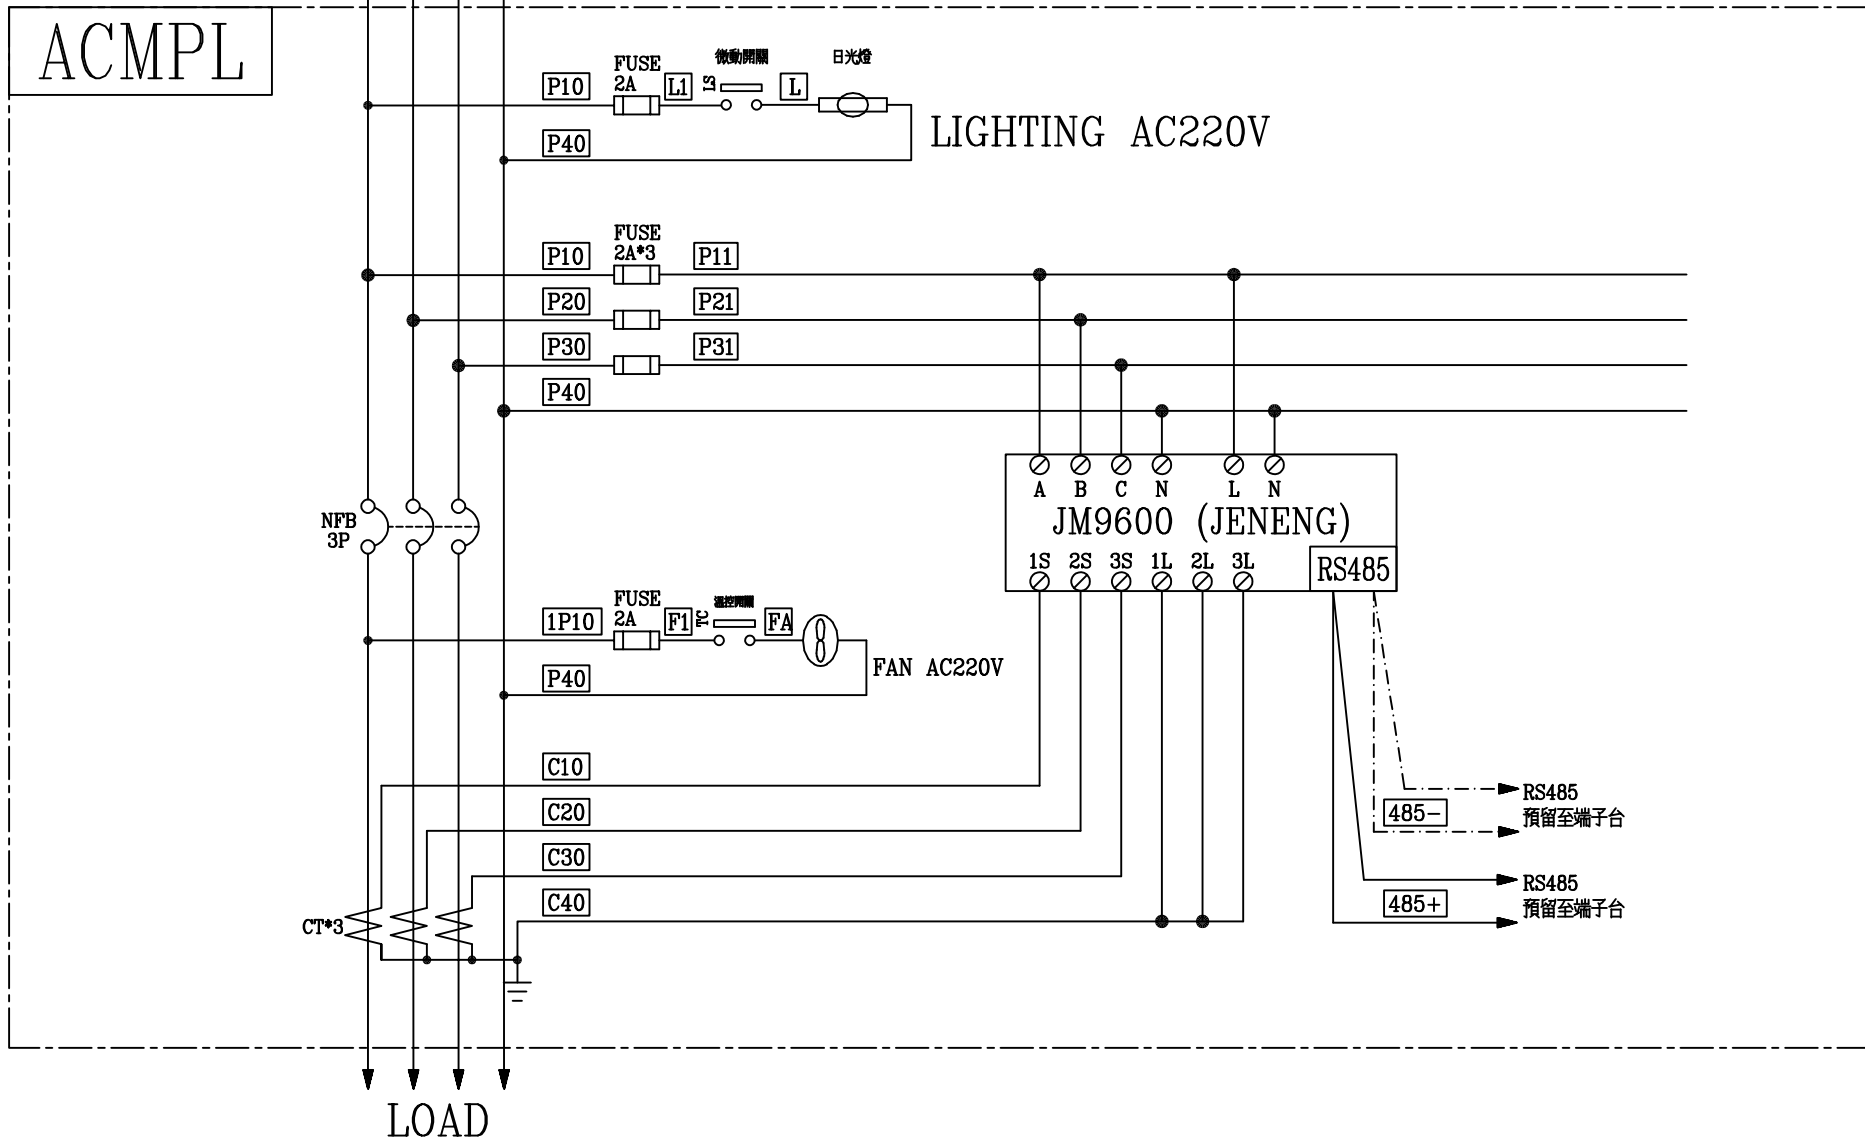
ACMPL

P10 FUSE 2A L1 LS 微動開關 L 日光燈
P40
LIGHTING AC220V

P10 FUSE 2A*3 P11
P20 P21
P30 P31
P40

A B C N L N
JM9600 (JENENG)
1S 2S 3S 1L 2L 3L RS485

NFB 3P

1P10 FUSE 2A F1 TC 溫控開關 FA
P40
FAN AC220V

C10
C20
C30
C40

RS485 預留至端子台
485−
RS485 預留至端子台
485+

CT*3

LOAD